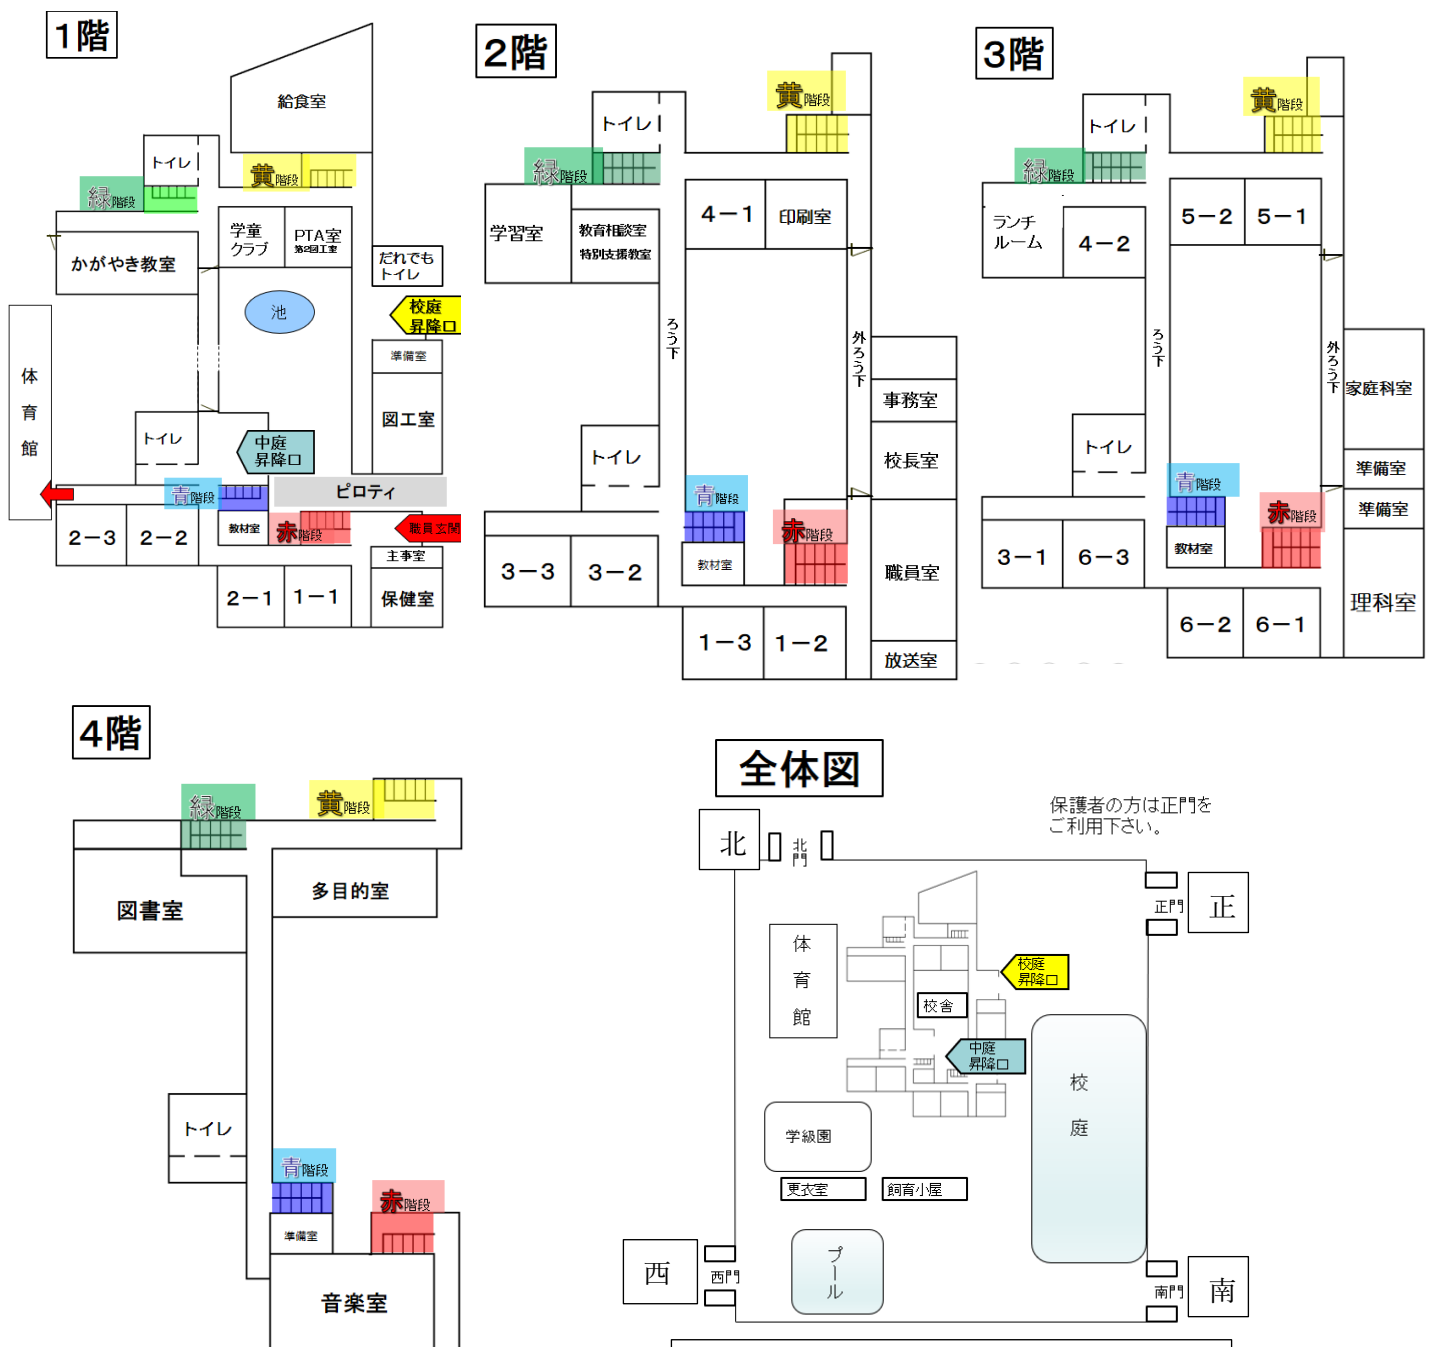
1階

給食室
トイレ
黄階段
緑階段
学童クラブ
PTA室 第2図工室
かがやき教室
だれでもトイレ
校庭昇降口
池
準備室
体育館
図工室
トイレ
中庭昇降口
青階段
ピロティ
2−3
2−2
教材室
赤階段
職員玄関
主事室
2−1
1−1
保健室

2階

トイレ
黄階段
緑階段
4−1
印刷室
学習室
教育相談室 特別支援教室
ろうか
外ろうか
事務室
トイレ
校長室
青階段
赤階段
教材室
職員室
3−3
3−2
1−3
1−2
放送室

3階

トイレ
黄階段
緑階段
5−2
5−1
ランチルーム
4−2
ろうか
外ろうか
家庭科室
トイレ
準備室
青階段
赤階段
準備室
教材室
3−1
6−3
理科室
6−2
6−1

4階

緑階段
黄階段
多目的室
図書室
トイレ
青階段
赤階段
準備室
音楽室

全体図

北
北門
保護者の方は正門をご利用下さい。
正門
正
体育館
校庭昇降口
校舎
中庭昇降口
校庭
学級園
更衣室
飼育小屋
西
西門
プール
南門
南